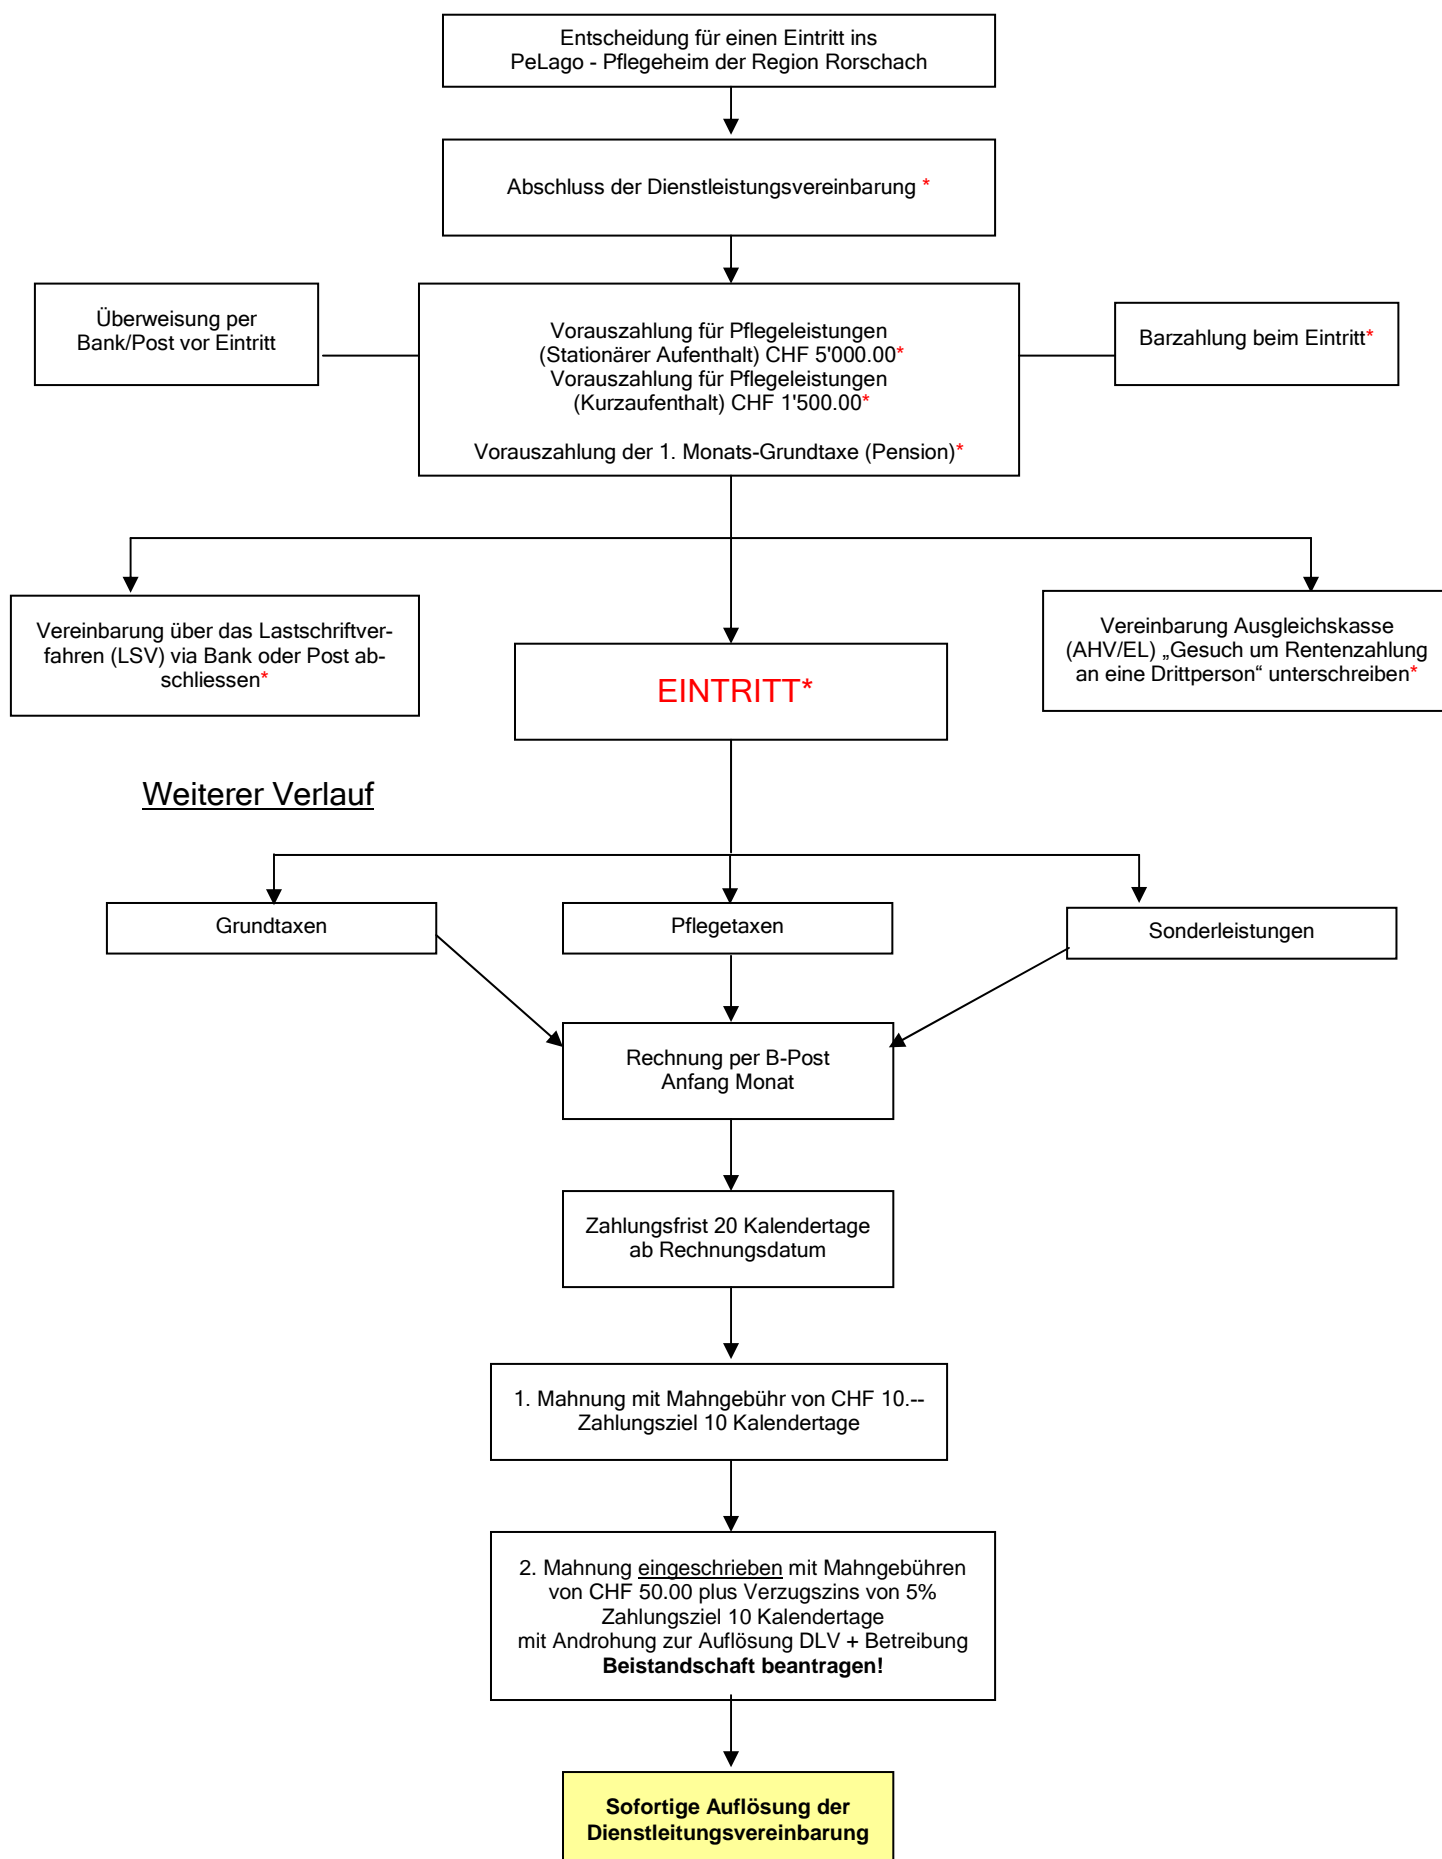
Entscheidung für einen Eintritt ins PeLago - Pflegeheim der Region Rorschach

Abschluss der Dienstleistungsvereinbarung *

Überweisung per Bank/Post vor Eintritt

Vorauszahlung für Pflegeleistungen (Stationärer Aufenthalt) CHF 5'000.00* Vorauszahlung für Pflegeleistungen (Kurzaufenthalt) CHF 1'500.00*

Vorauszahlung der 1. Monats-Grundtaxe (Pension)*

Barzahlung beim Eintritt*

Vereinbarung über das Lastschriftverfahren (LSV) via Bank oder Post abschliessen*

EINTRITT*

Vereinbarung Ausgleichskasse (AHV/EL) „Gesuch um Rentenzahlung an eine Drittperson“ unterschreiben*

Weiterer Verlauf

Grundtaxen

Pflegetaxen

Sonderleistungen

Rechnung per B-Post Anfang Monat

Zahlungsfrist 20 Kalendertage ab Rechnungsdatum

1. Mahnung mit Mahngebühr von CHF 10.-- Zahlungsziel 10 Kalendertage

2. Mahnung eingeschrieben mit Mahngebühren von CHF 50.00 plus Verzugszins von 5% Zahlungsziel 10 Kalendertage mit Androhung zur Auflösung DLV + Betreibung **Beistandschaft beantragen!**

**Sofortige Auflösung der Dienstleitungsvereinbarung**